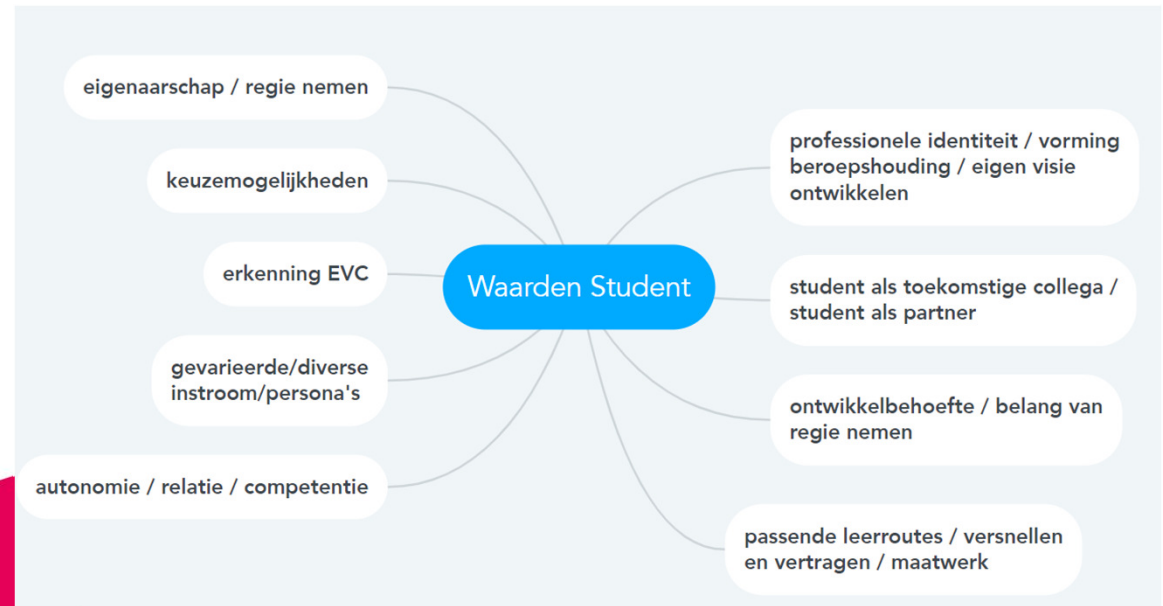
Waarden Student

eigenaarschap / regie nemen

keuzemogelijkheden

erkenning EVC

gevarieerde/diverse instroom/persona's

autonomie / relatie / competentie

professionele identiteit / vorming beroepshouding / eigen visie ontwikkelen

student als toekomstige collega / student als partner

ontwikkelbehoefte / belang van regie nemen

passende leerroutes / versnellen en vertragen / maatwerk